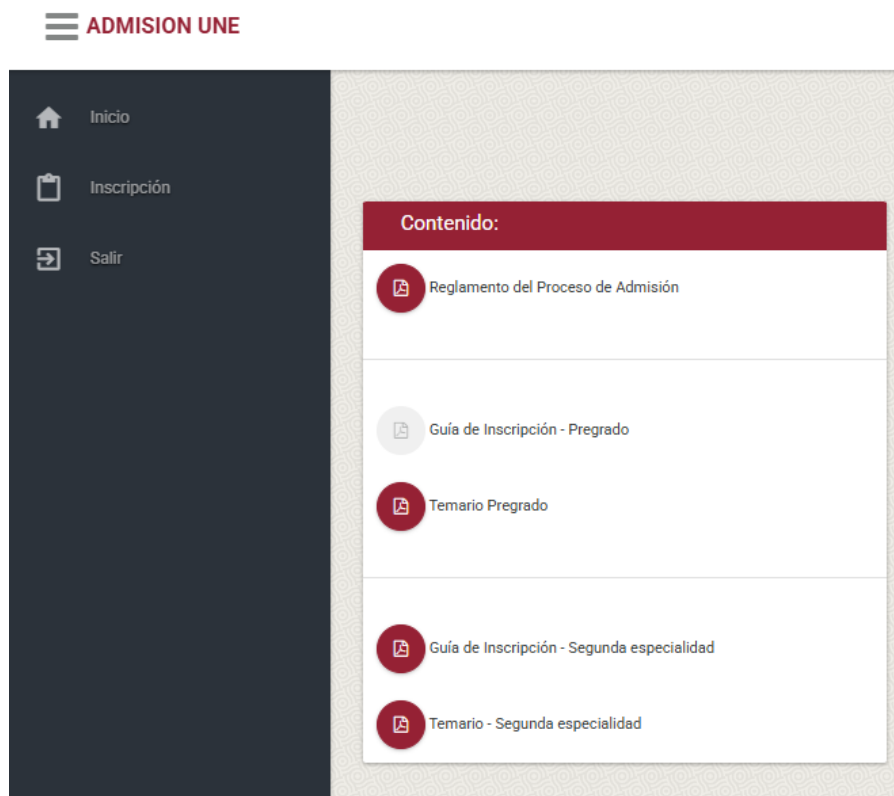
ADMISION UNE

Inicio

Inscripción

Salir

Contenido:

Reglamento del Proceso de Admisión

Guía de Inscripción - Pregrado

Temario Pregrado

Guía de Inscripción - Segunda especialidad

Temario - Segunda especialidad